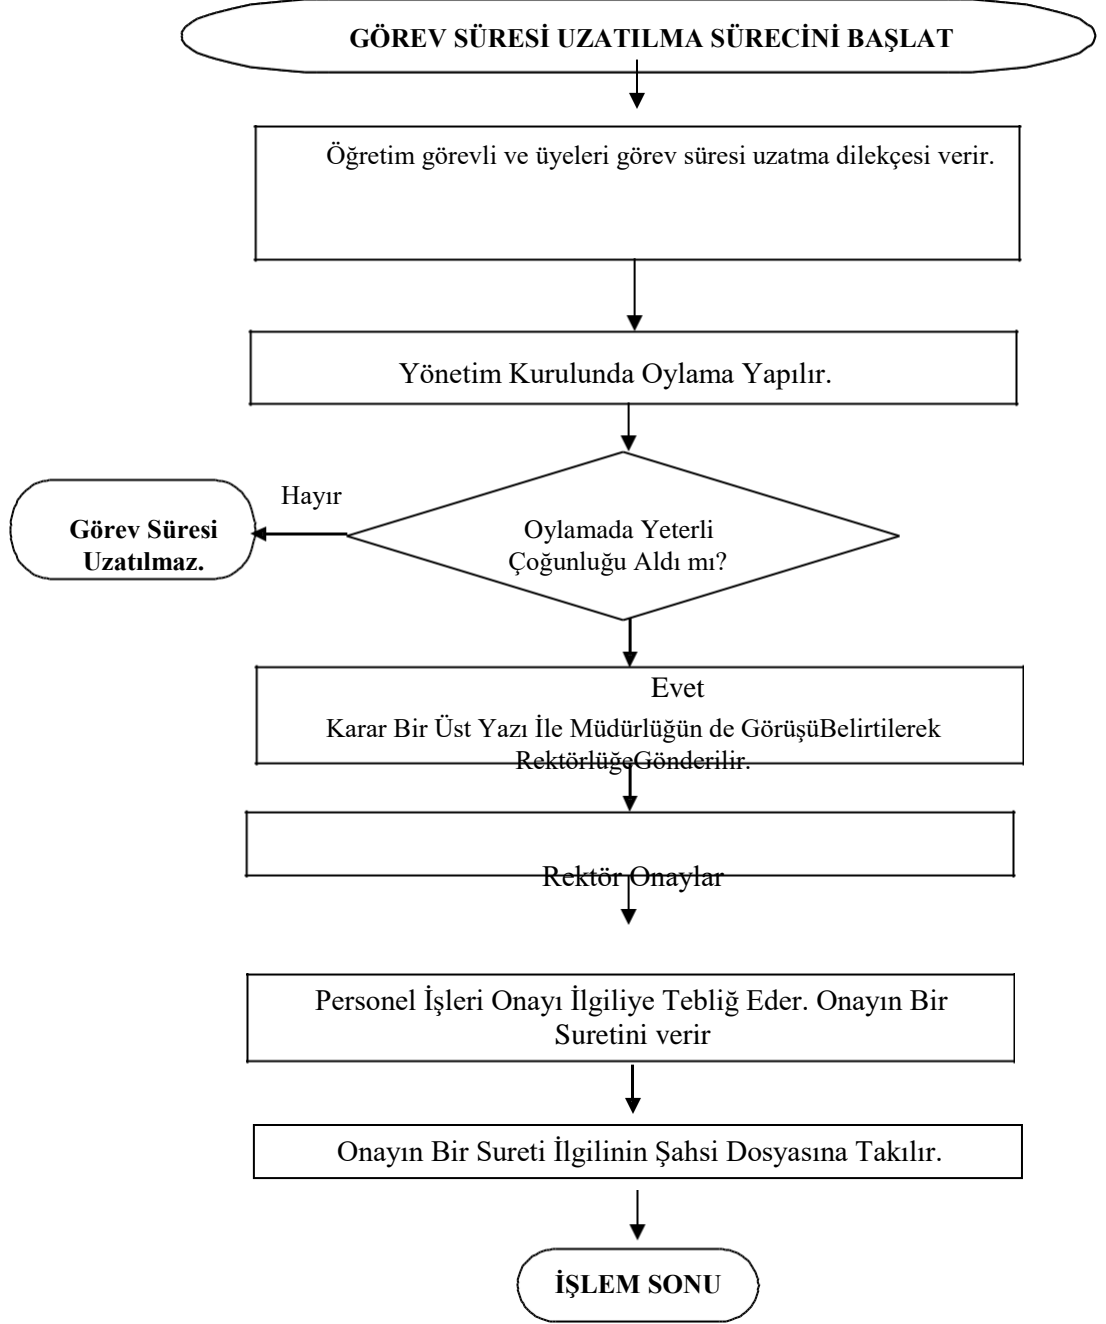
GÖREV SÜRESİ UZATILMA SÜRECİNİ BAŞLAT

Öğretim görevli ve üyeleri görev süresi uzatma dilekçesi verir.

Yönetim Kurulunda Oylama Yapılır.

Hayır

Görev Süresi Uzatılmaz.

Oylamada Yeterli Çoğunluğu Aldı mı?

Evet

Karar Bir Üst Yazı İle Müdürlüğün de GörüşüBelirtilerek RektörlüğeGönderilir.

Rektör Onaylar

Personel İşleri Onayı İlgiliye Tebliğ Eder. Onayın Bir Suretini verir

Onayın Bir Sureti İlgilinin Şahsi Dosyasına Takılır.

İŞLEM SONU